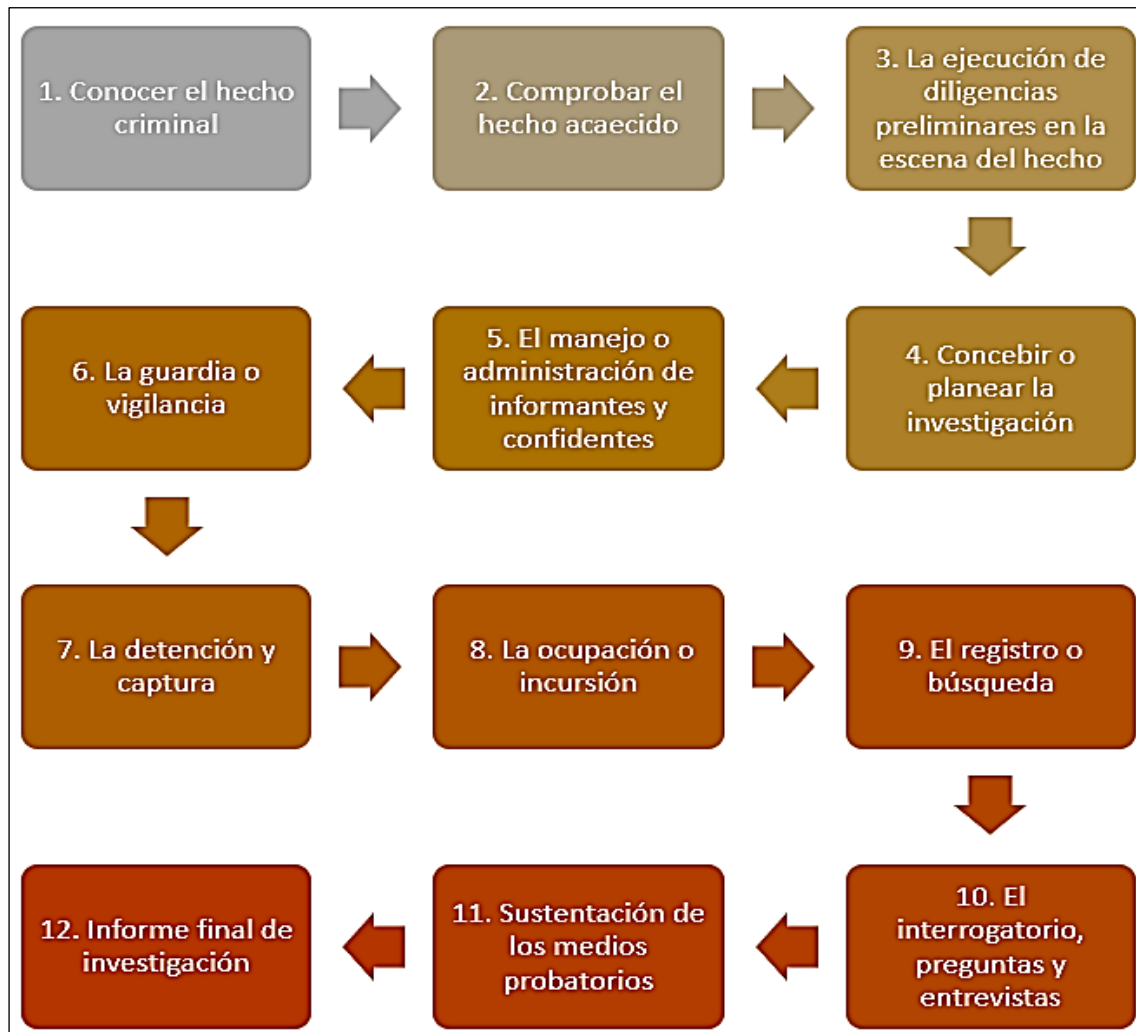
1. Conocer el hecho criminal

2. Comprobar el hecho acaecido

3. La ejecución de diligencias preliminares en la escena del hecho

4. Concebir o planear la investigación

5. El manejo o administración de informantes y confidentes

6. La guardia o vigilancia

7. La detención y captura

8. La ocupación o incursión

9. El registro o búsqueda

10. El interrogatorio, preguntas y entrevistas

11. Sustentación de los medios probatorios

12. Informe final de investigación